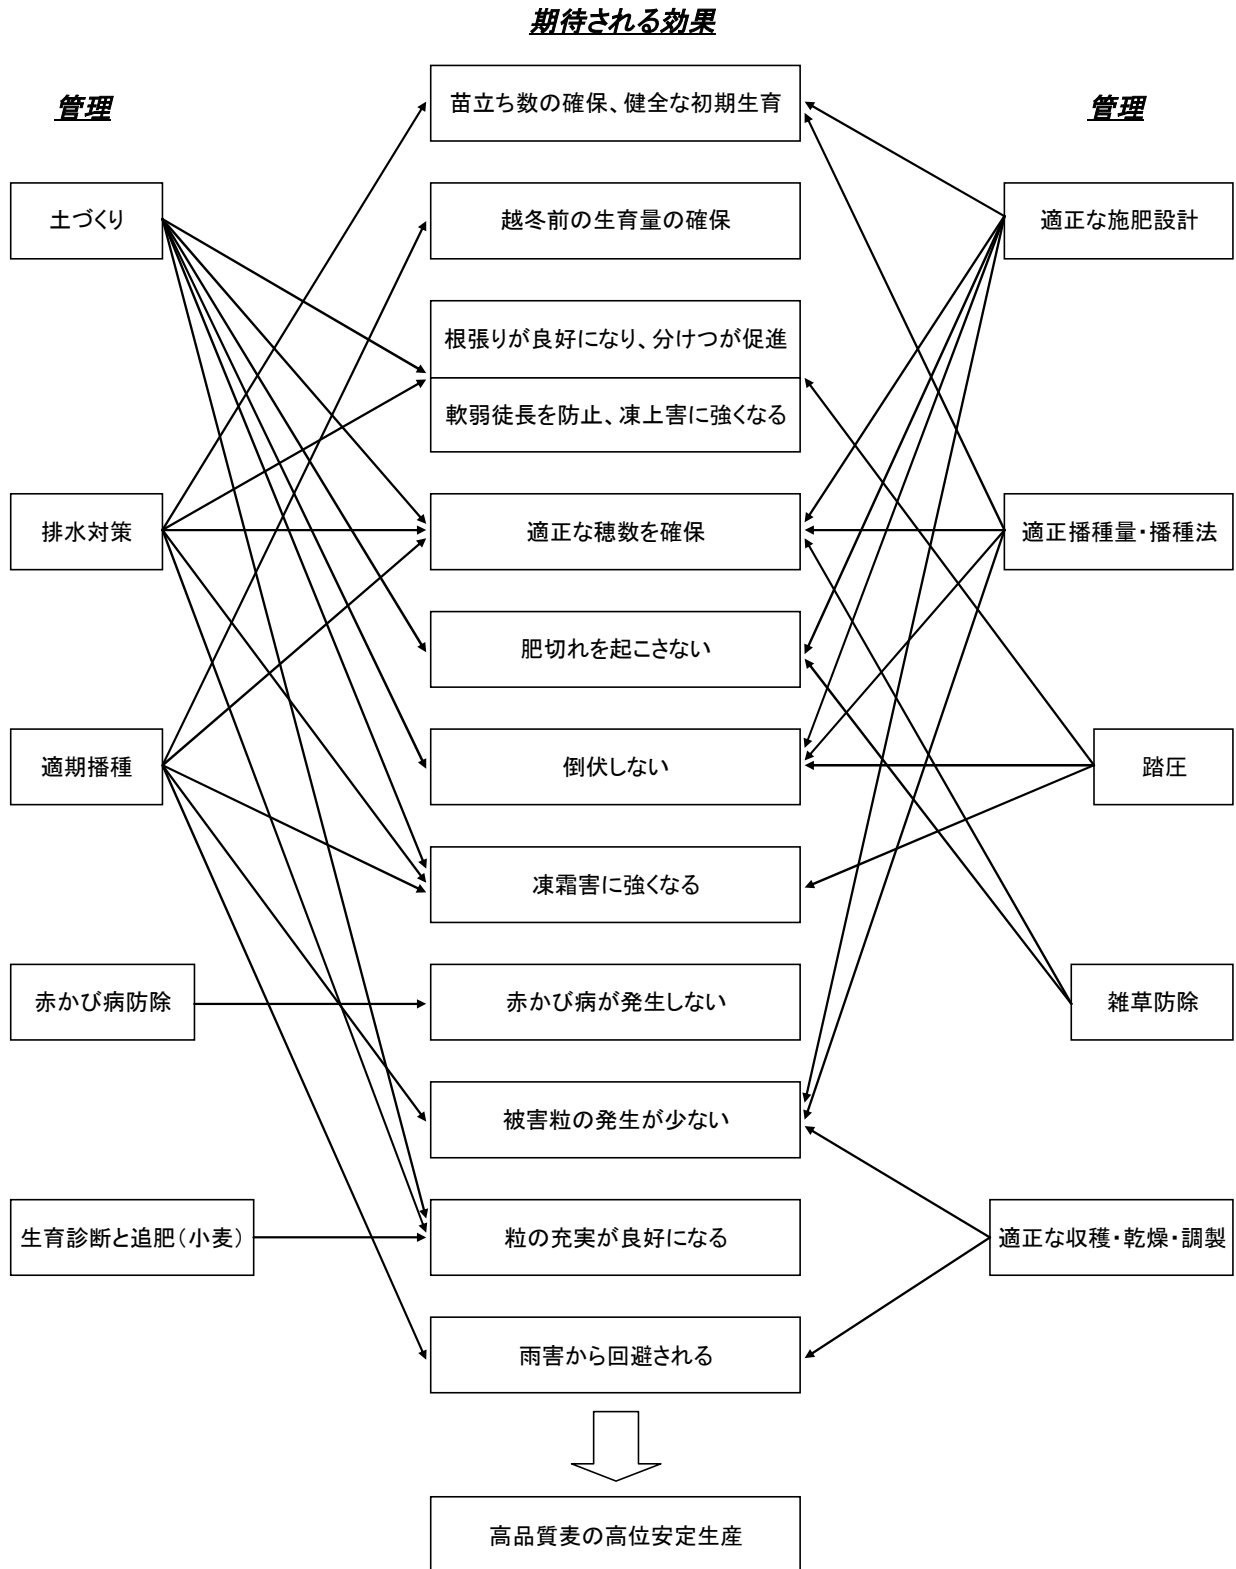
期待される効果

管理

管理

苗立ち数の確保、健全な初期生育

土づくり

越冬前の生育量の確保

適正な施肥設計

根張りが良好になり、分けつが促進

軟弱徒長を防止、凍上害に強くなる

排水対策

適正な穂数を確保

適正播種量・播種法

肥切れを起こさない

適期播種

倒伏しない

踏圧

凍霜害に強くなる

赤かび病防除

赤かび病が発生しない

雑草防除

被害粒の発生が少ない

生育診断と追肥（小麦）

粒の充実が良好になる

適正な収穫・乾燥・調製

雨害から回避される

高品質麦の高位安定生産